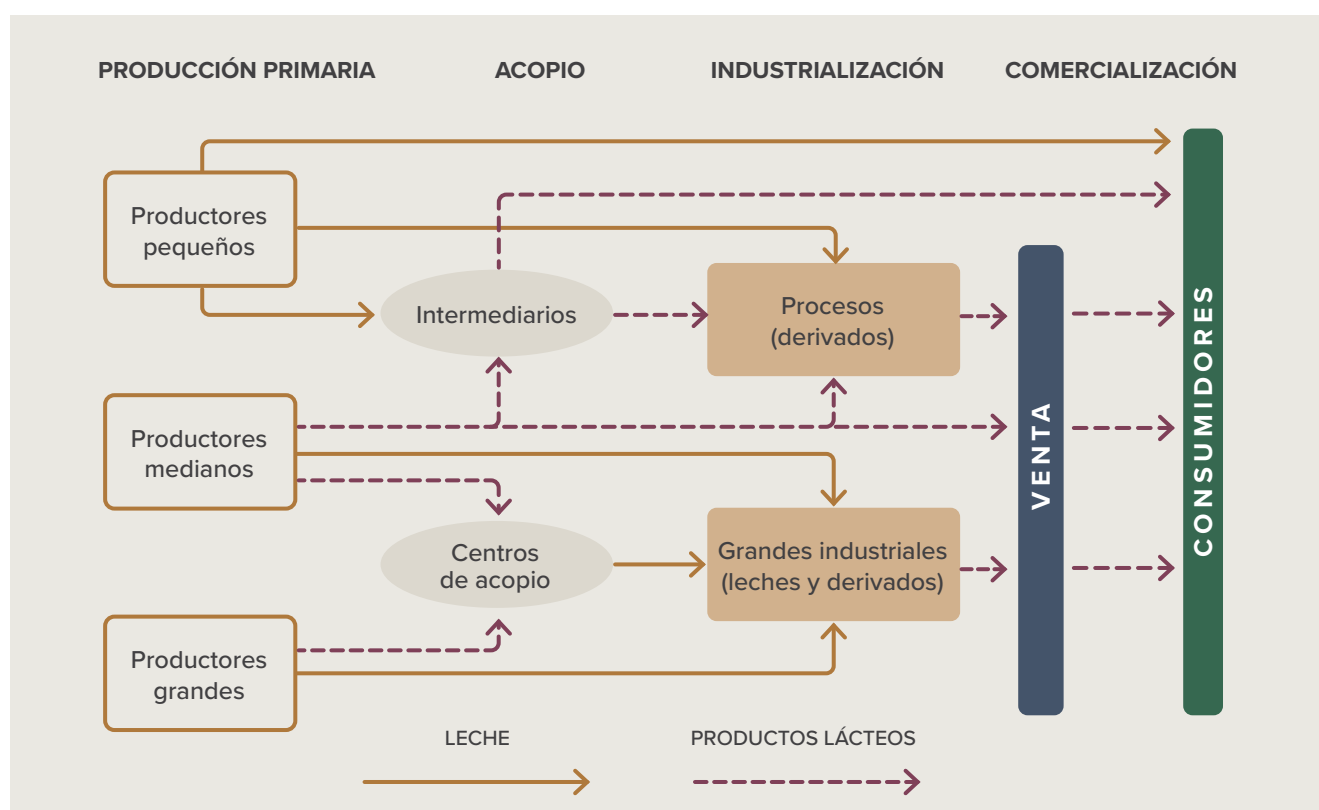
PRODUCCIÓN PRIMARIA

ACOPIO

INDUSTRIALIZACIÓN

COMERCIALIZACIÓN

Productores pequeños

Intermediarios

Procesos (derivados)

Productores medianos

Centros de acopio

Grandes industriales (leches y derivados)

Productores grandes

VENTA

CONSUMIDORES

LECHE

PRODUCTOS LÁCTEOS